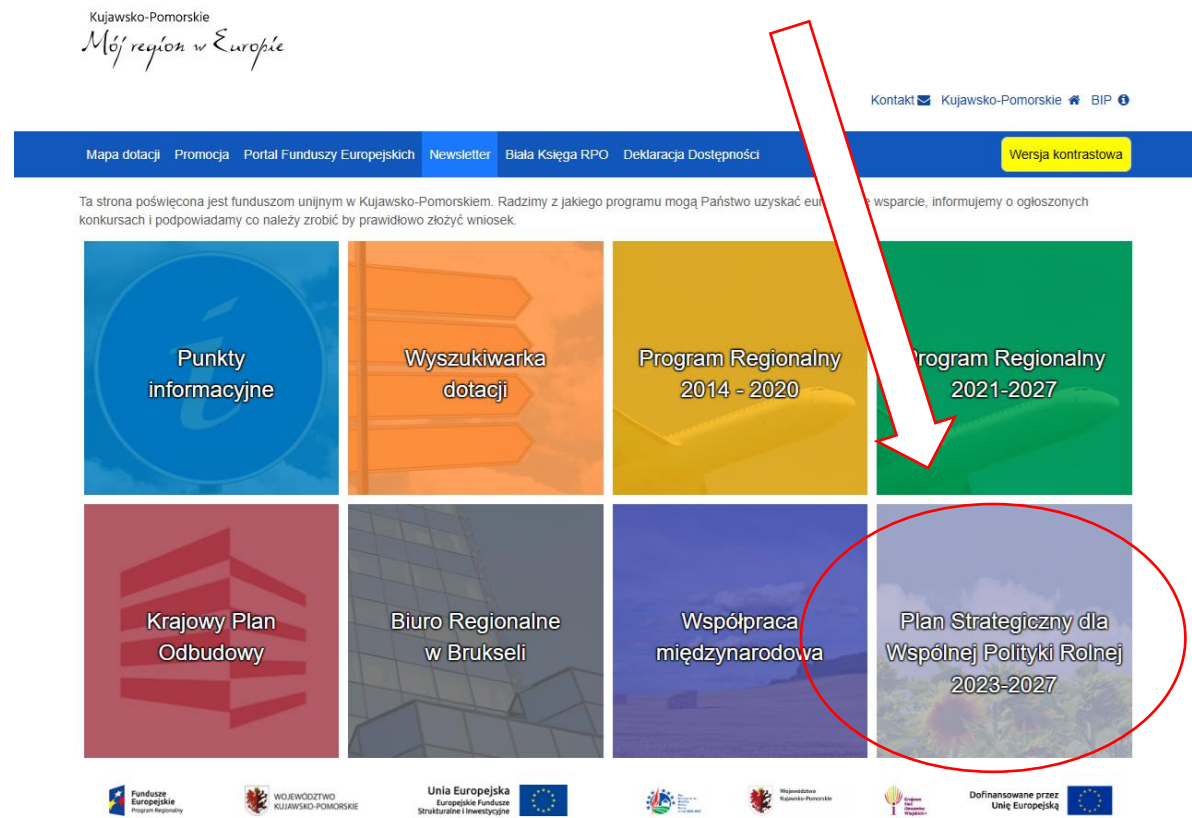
Kujawsko-Pomorskie
Mój region w Europie

Kontakt Kujawsko-Pomorskie BIP

Mapa dotacji Promocja Portal Funduszy Europejskich Newsletter Biała Księga RPO Deklaracja Dostępności Wersja kontrastowa

Ta strona poświęcona jest funduszom unijnym w Kujawsko-Pomorskiem. Radzimy z jakiego programu mogą Państwo uzyskać eu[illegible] wsparcie, informujemy o ogłoszonych konkursach i podpowiadamy co należy zrobić by prawidłowo złożyć wniosek.

Punkty informacyjne

Wyszukiwarka dotacji

Program Regionalny 2014 - 2020

Program Regionalny 2021-2027

Krajowy Plan Odbudowy

Biuro Regionalne w Brukseli

Współpraca międzynarodowa

Plan Strategiczny dla Wspólnej Polityki Rolnej 2023-2027

Fundusze Europejskie Program Regionalny

WOJEWÓDZTWO KUJAWSKO-POMORSKIE

Unia Europejska Europejskie Fundusze Strukturalne i Inwestycyjne

Województwo Kujawsko-Pomorskie

Dofinansowane przez Unię Europejską